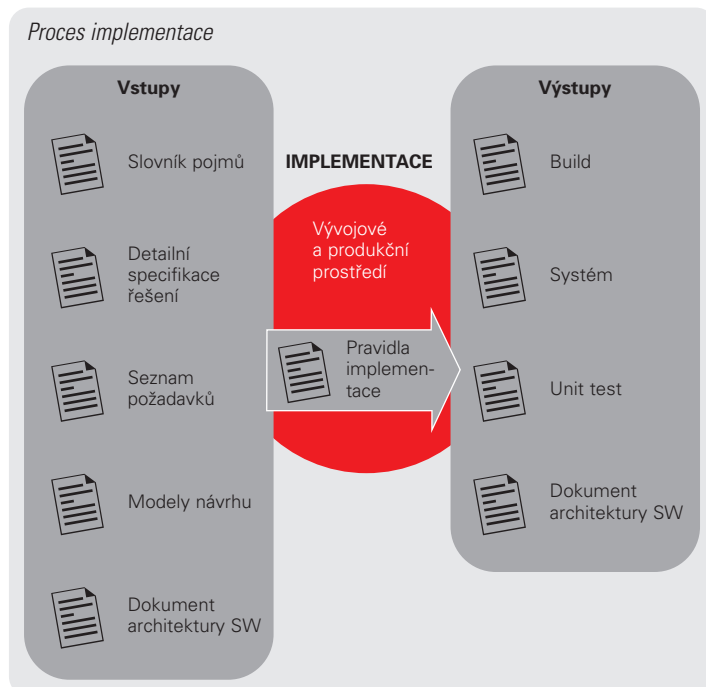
Proces implementace

Vstupy

Slovník pojmů

Detailní specifikace řešení

Seznam požadavků

Modely návrhu

Dokument architektury SW

IMPLEMENTACE

Vývojové a produkční prostředí

Pravidla implementace

Výstupy

Build

Systém

Unit test

Dokument architektury SW